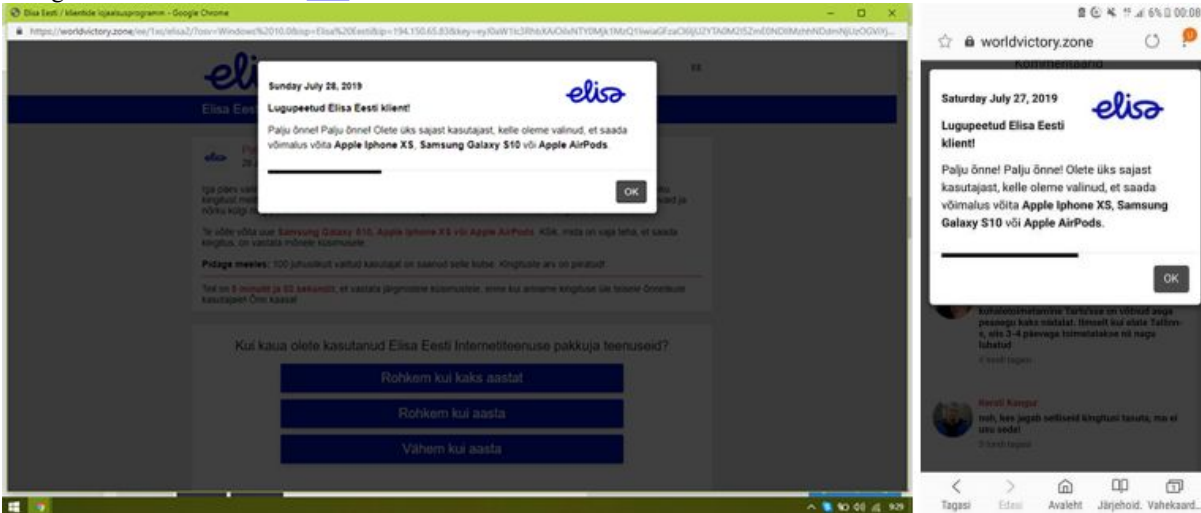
Elisa Eesti / klientide lojaalsusprogramm - Google Chrome

https://worldvictory.zone/ee/1xc/elisa2/?osv=Windows%2010.0&isp=Elisa%20Eesti&ip=194.150.65.83&key=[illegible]

elisa

Elisa Eesti

Sunday July 28, 2019

elisa

Lugupeetud Elisa Eesti klient!

Palju õnne! Palju õnne! Olete üks sajast kasutajast, kelle oleme valinud, et saada võimalus võita Apple Iphone XS, Samsung Galaxy S10 või Apple AirPods.

OK

Iga päev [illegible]

Te võite võita uue Samsung Galaxy S10, Apple Iphone XS või Apple AirPods. Kõik, mida on vaja teha, et saada kingitus, on vastata mõnele küsimusele.

Pidage meeles: 100 juhuslikult valitud kasutajat on saanud selle kutse. Kingituste arv on piiratud!

Teil on 0 minutit ja 52 sekundit, et vastata järgmistele küsimustele, enne kui anname kingituse üle teisele õnnelikule kasutajale! Õnn kaasa!

Kui kaua olete kasutanud Elisa Eesti Internetiteenuse pakkuja teenuseid?

Rohkem kui kaks aastat

Rohkem kui aasta

Vähem kui aasta

9:29

6% 00:08

worldvictory.zone

Kommentaarid

Saturday July 27, 2019

elisa

Lugupeetud Elisa Eesti klient!

Palju õnne! Palju õnne! Olete üks sajast kasutajast, kelle oleme valinud, et saada võimalus võita Apple Iphone XS, Samsung Galaxy S10 või Apple AirPods.

OK

kohaletoimetamine Tartusse on võibud aega pesanegu kaks nädalat. Ilmselt kui elate Tallinn-s, siis 3-4 päevaga toimetatakse nii nagu lubatud

4 tundi tagasi

Kerli Kangur

noh, kes jagab selliseid kingitusi tasuta, ma ei usu seda!

5 tundi tagasi

Tagasi Edasi Avaleht Järjehoid. Vahekaard.